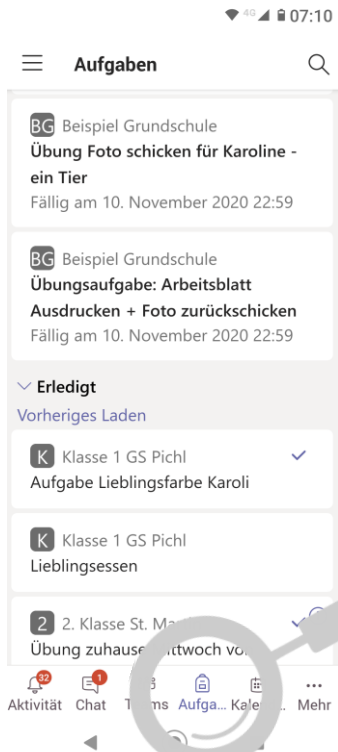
4G 07:10

Aufgaben

BG Beispiel Grundschule
Übung Foto schicken für Karoline - ein Tier
Fällig am 10. November 2020 22:59

BG Beispiel Grundschule
Übungsaufgabe: Arbeitsblatt Ausdrucken + Foto zurückschicken
Fällig am 10. November 2020 22:59

Erledigt
Vorheriges Laden

K Klasse 1 GS Pichl
Aufgabe Lieblingsfarbe Karoli

K Klasse 1 GS Pichl
Lieblingsessen

2 2. Klasse St. M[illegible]
Übung zuhause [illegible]ttwoch vo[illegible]

32 Aktivität
1 Chat
T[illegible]ms
Aufga...
Kale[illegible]
Mehr